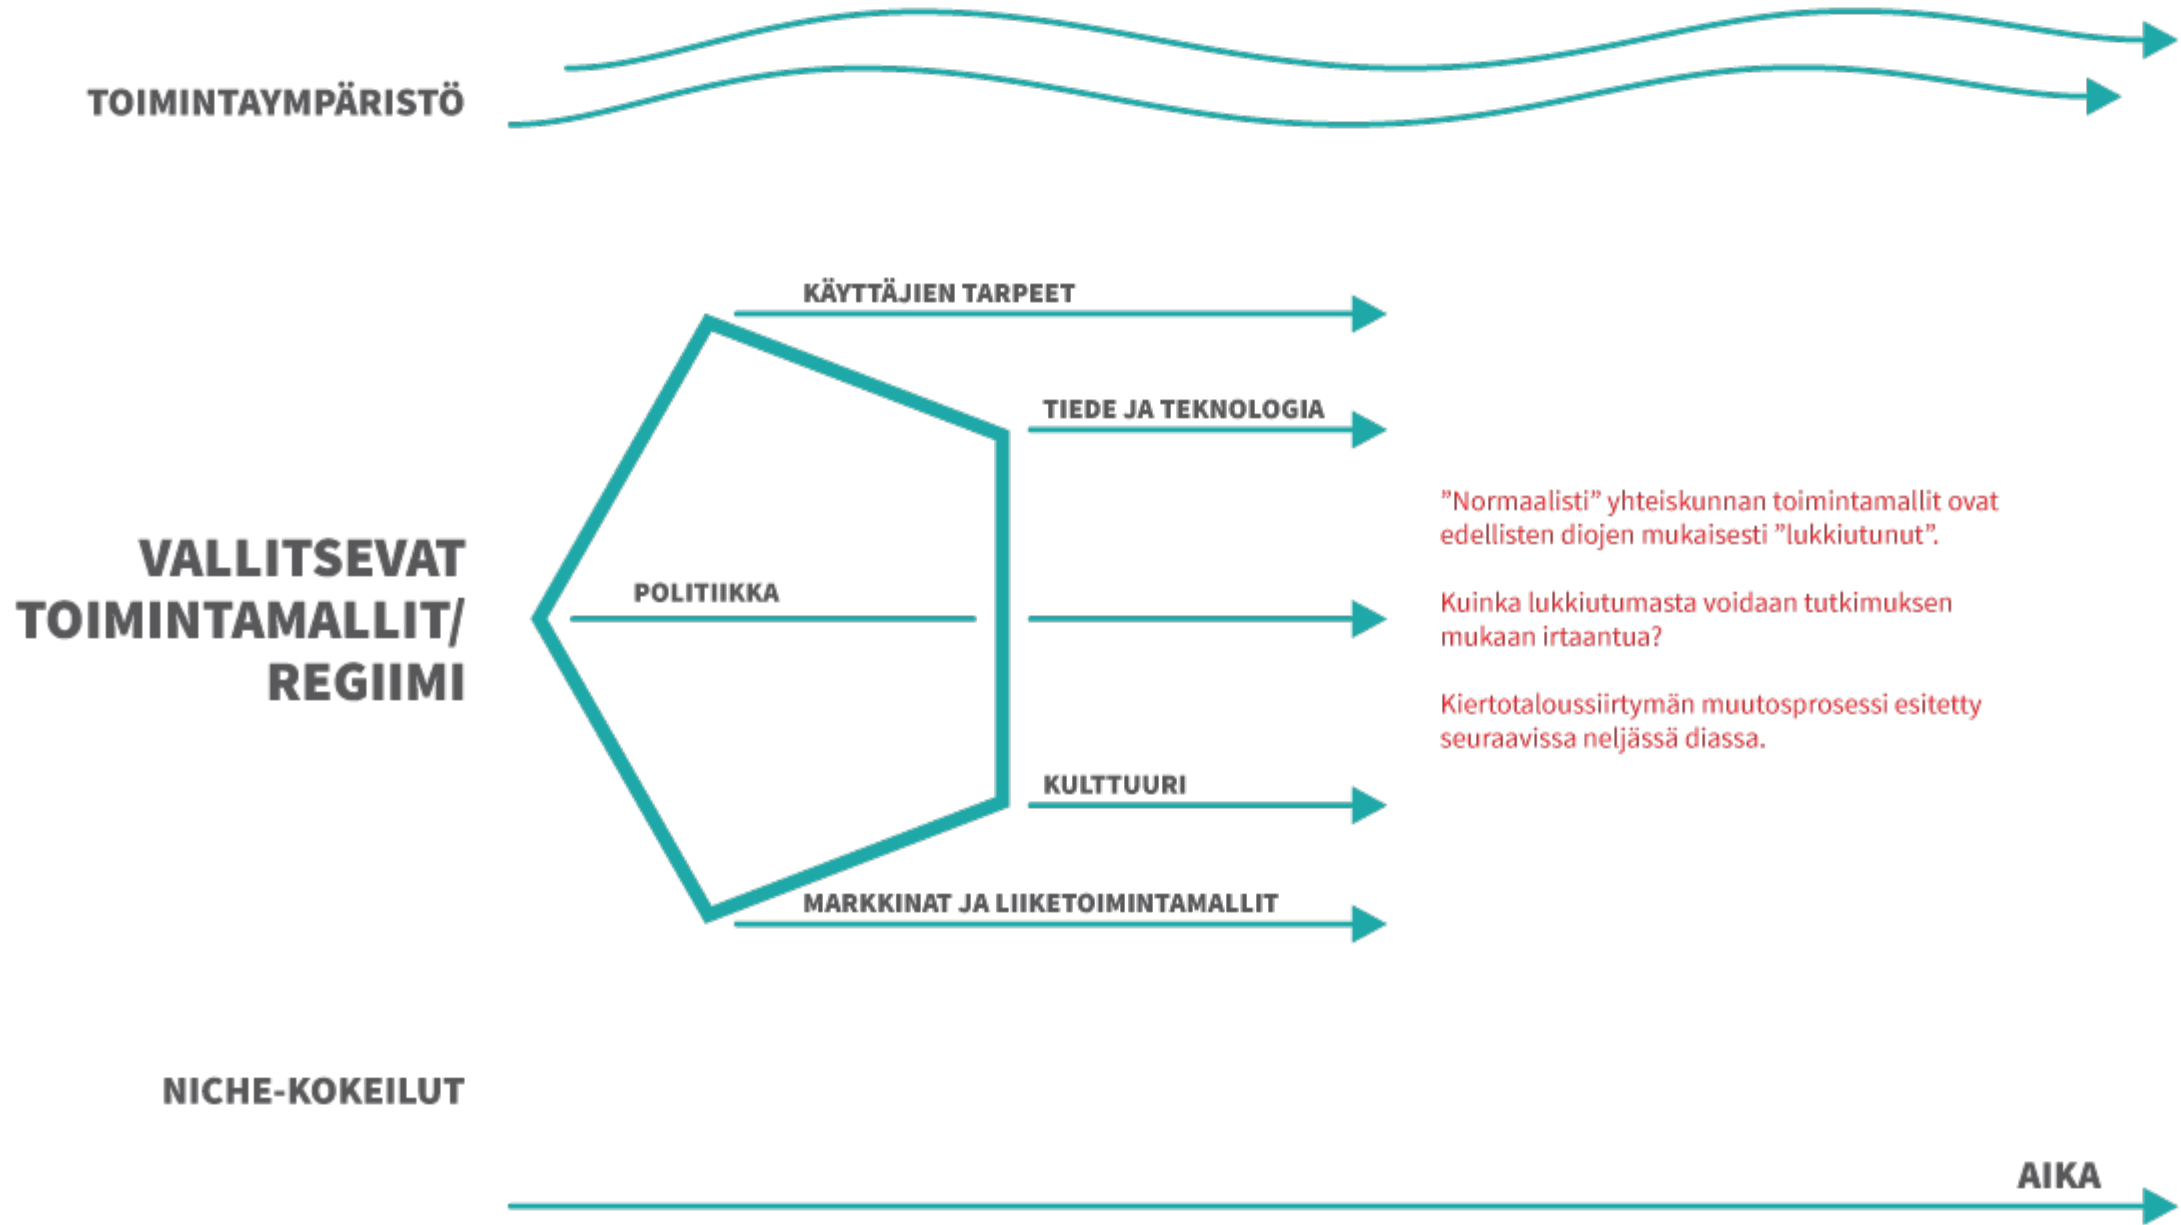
TOIMINTAYMPÄRISTÖ

KÄYTTÄJIEN TARPEET

TIEDE JA TEKNOLOGIA

VALLITSEVAT TOIMINTAMALLIT/ REGIIMI

POLITIIKKA

KULTTUURI

MARKKINAT JA LIIKETOIMINTAMALLIT

”Normaalisti” yhteiskunnan toimintamallit ovat edellisten diojen mukaisesti ”lukkiutunut”.

Kuinka lukkiutumasta voidaan tutkimuksen mukaan irtaantua?

Kiertotaloussiirtymän muutosprosessi esitetty seuraavissa neljässä diassa.

NICHE-KOKEILUT

AIKA